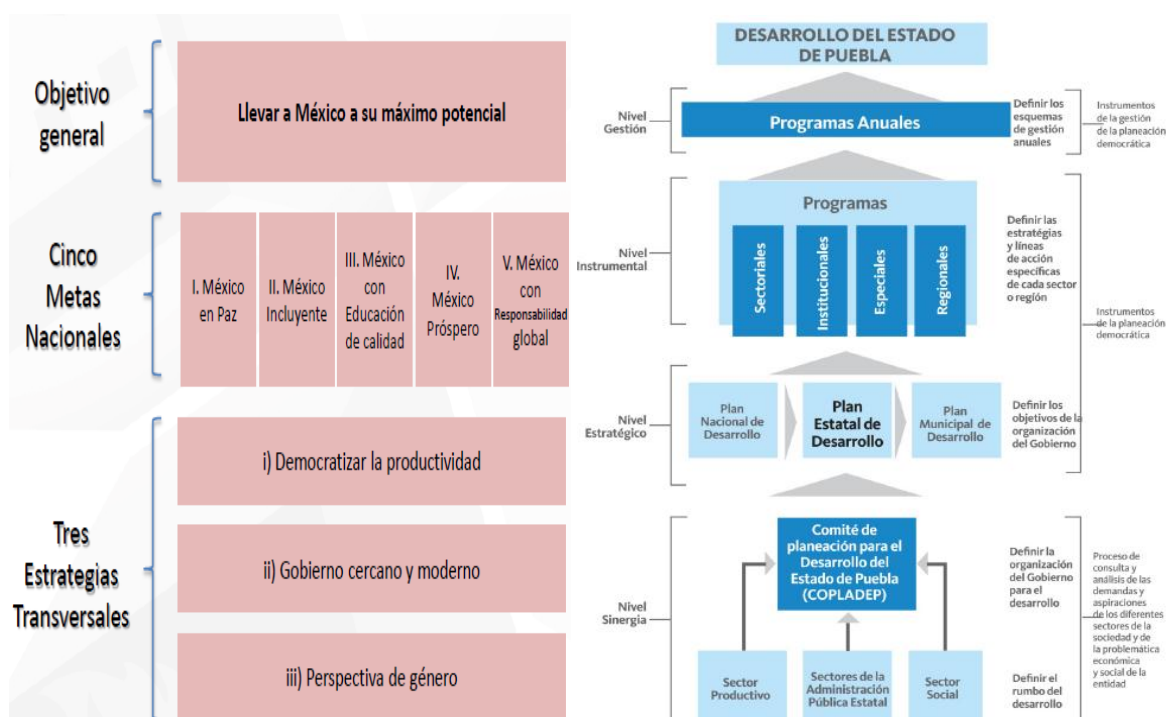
Objetivo general

Llevar a México a su máximo potencial

Cinco Metas Nacionales

| I. México en Paz | II. México Incluyente | III. México con Educación de calidad | IV. México Próspero | V. México con Responsabilidad global |
|---|---|---|---|---|

Tres Estrategias Transversales

i) Democratizar la productividad

ii) Gobierno cercano y moderno

iii) Perspectiva de género

DESARROLLO DEL ESTADO DE PUEBLA

Nivel Gestión

Programas Anuales

Definir los esquemas de gestión anuales

Instrumentos de la gestión de la planeación democrática

Nivel Instrumental

Programas

Sectoriales

Institucionales

Especiales

Regionales

Definir las estratégias y líneas de acción específicas de cada sector o región

Instrumentos de la planeación democrática

Nivel Estratégico

Plan Nacional de Desarrollo

Plan Estatal de Desarrollo

Plan Municipal de Desarrollo

Definir los objetivos de la organización del Gobierno

Nivel Sinergia

Comité de planeación para el Desarrollo del Estado de Puebla (COPLADEP)

Definir la organización del Gobierno para el desarrollo

Proceso de consulta y análisis de las demandas y aspiraciones de los diferentes sectores de la sociedad y de la problemática económica y social de la entidad

Sector Productivo

Sectores de la Administración Pública Estatal

Sector Social

Definir el rumbo del desarrollo